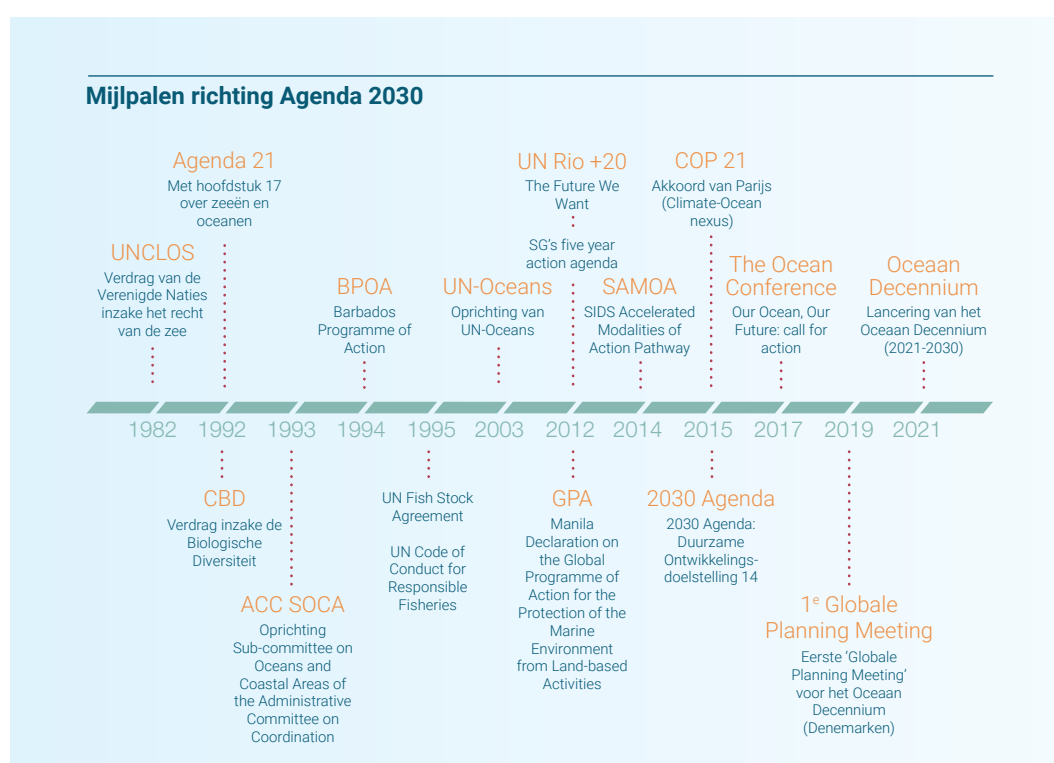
Mijlpalen richting Agenda 2030

Agenda 21
Met hoofdstuk 17 over zeeën en oceanen

UNCLOS
Verdrag van de Verenigde Naties inzake het recht van de zee

BPOA
Barbados Programme of Action

UN-Oceans
Oprichting van UN-Oceans

UN Rio +20
The Future We Want

SG's five year action agenda

SAMOA
SIDS Accelerated Modalities of Action Pathway

COP 21
Akkoord van Parijs (Climate-Ocean nexus)

The Ocean Conference
Our Ocean, Our Future: call for action

Oceaan Decennium
Lancering van het Oceaan Decennium (2021-2030)

1982 1992 1993 1994 1995 2003 2012 2014 2015 2017 2019 2021

CBD
Verdrag inzake de Biologische Diversiteit

ACC SOCA
Oprichting Sub-committee on Oceans and Coastal Areas of the Administrative Committee on Coordination

UN Fish Stock Agreement

UN Code of Conduct for Responsible Fisheries

GPA
Manila Declaration on the Global Programme of Action for the Protection of the Marine Environment from Land-based Activities

2030 Agenda
2030 Agenda: Duurzame Ontwikkelingsdoelstelling 14

1$^e$ Globale Planning Meeting
Eerste 'Globale Planning Meeting' voor het Oceaan Decennium (Denemarken)